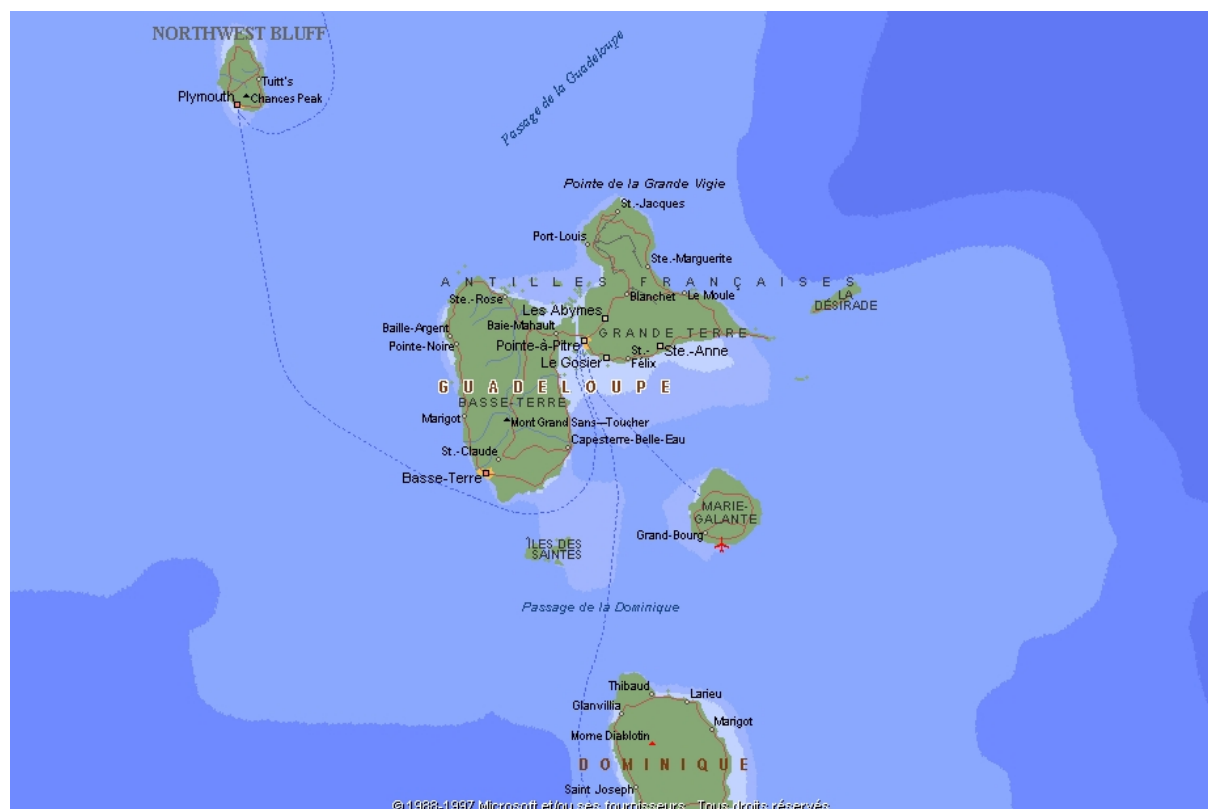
NORTHWEST BLUFF
Tuitt's
Plymouth
Chances Peak
Passage de la Guadeloupe
Pointe de la Grande Vigie
St.-Jacques
Port-Louis
Ste.-Marguerite
ANTILLES FRANÇAISES
Blanchet
Le Moule
LA DÉSIRADE
Ste.-Rose
Les Abymes
Baille-Argent
Baie-Mahault
GRANDE TERRE
Pointe-Noire
Pointe-à-Pitre
St.-Félix
Ste.-Anne
Le Gosier
GUADELOUPE
BASSE-TERRE
Marigot
Mont Grand Sans—Toucher
Capesterre-Belle-Eau
St.-Claude
Basse-Terre
MARIE-GALANTE
Grand-Bourg
ÎLES DES SAINTES
Passage de la Dominique
Thibaud
Larieu
Glanvillia
Marigot
Morne Diablotin
DOMINIQUE
Saint Joseph
© 1988-1997 Microsoft et/ou ses fournisseurs. Tous droits réservés.